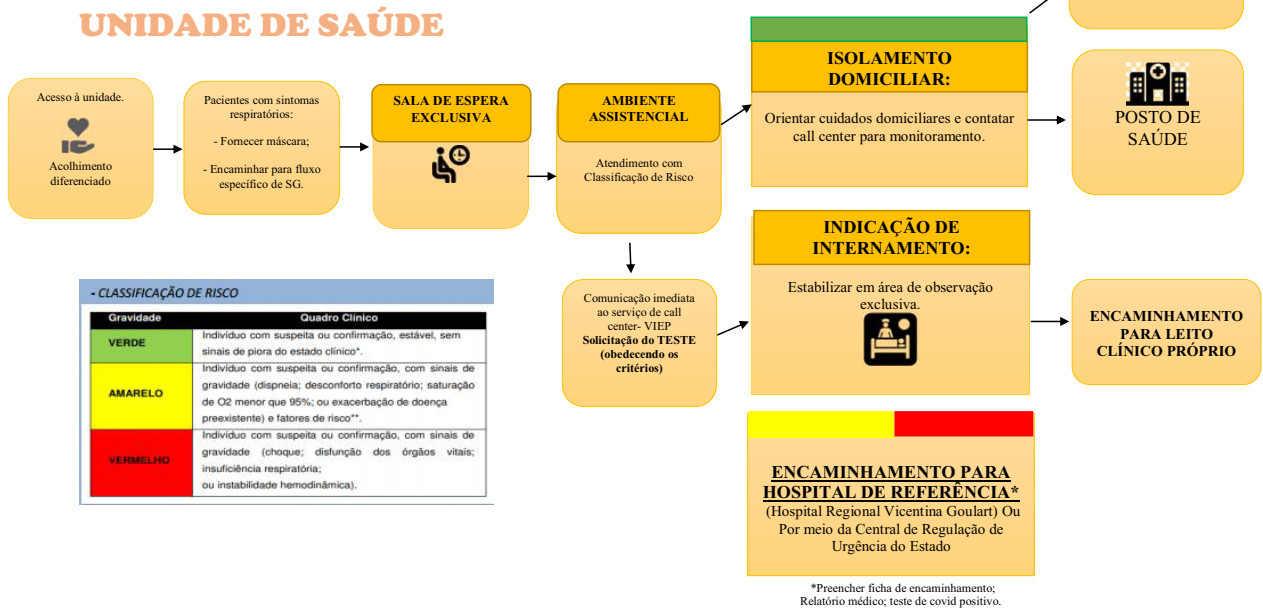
UNIDADE DE SAÚDE

Acesso à unidade.

Acolhimento diferenciado

Pacientes com sintomas respiratórios:

- Fornecer máscara;

- Encaminhar para fluxo específico de SG.

SALA DE ESPERA EXCLUSIVA

AMBIENTE ASSISTENCIAL

Atendimento com Classificação de Risco

ISOLAMENTO DOMICILIAR:

Orientar cuidados domiciliares e contatar call center para monitoramento.

POSTO DE SAÚDE

INDICAÇÃO DE INTERNAMENTO:

Estabilizar em área de observação exclusiva.

ENCAMINHAMENTO PARA LEITO CLÍNICO PRÓPRIO

Comunicação imediata ao serviço de call center- VIEP Solicitação do TESTE (obedecendo os critérios)

- CLASSIFICAÇÃO DE RISCO

| Gravidade | Quadro Clínico |
|---|---|
| VERDE | Indivíduo com suspeita ou confirmação, estável, sem sinais de piora do estado clínico*. |
| AMARELO | Indivíduo com suspeita ou confirmação, com sinais de gravidade (dispneia; desconforto respiratório; saturação de O2 menor que 95%; ou exacerbação de doença preexistente) e fatores de risco**. |
| VERMELHO | Indivíduo com suspeita ou confirmação, com sinais de gravidade (choque; disfunção dos órgãos vitais; insuficiência respiratória; ou instabilidade hemodinâmica). |

ENCAMINHAMENTO PARA HOSPITAL DE REFERÊNCIA*
(Hospital Regional Vicentina Goulart) Ou Por meio da Central de Regulação de Urgência do Estado

*Preencher ficha de encaminhamento; Relatório médico; teste de covid positivo.